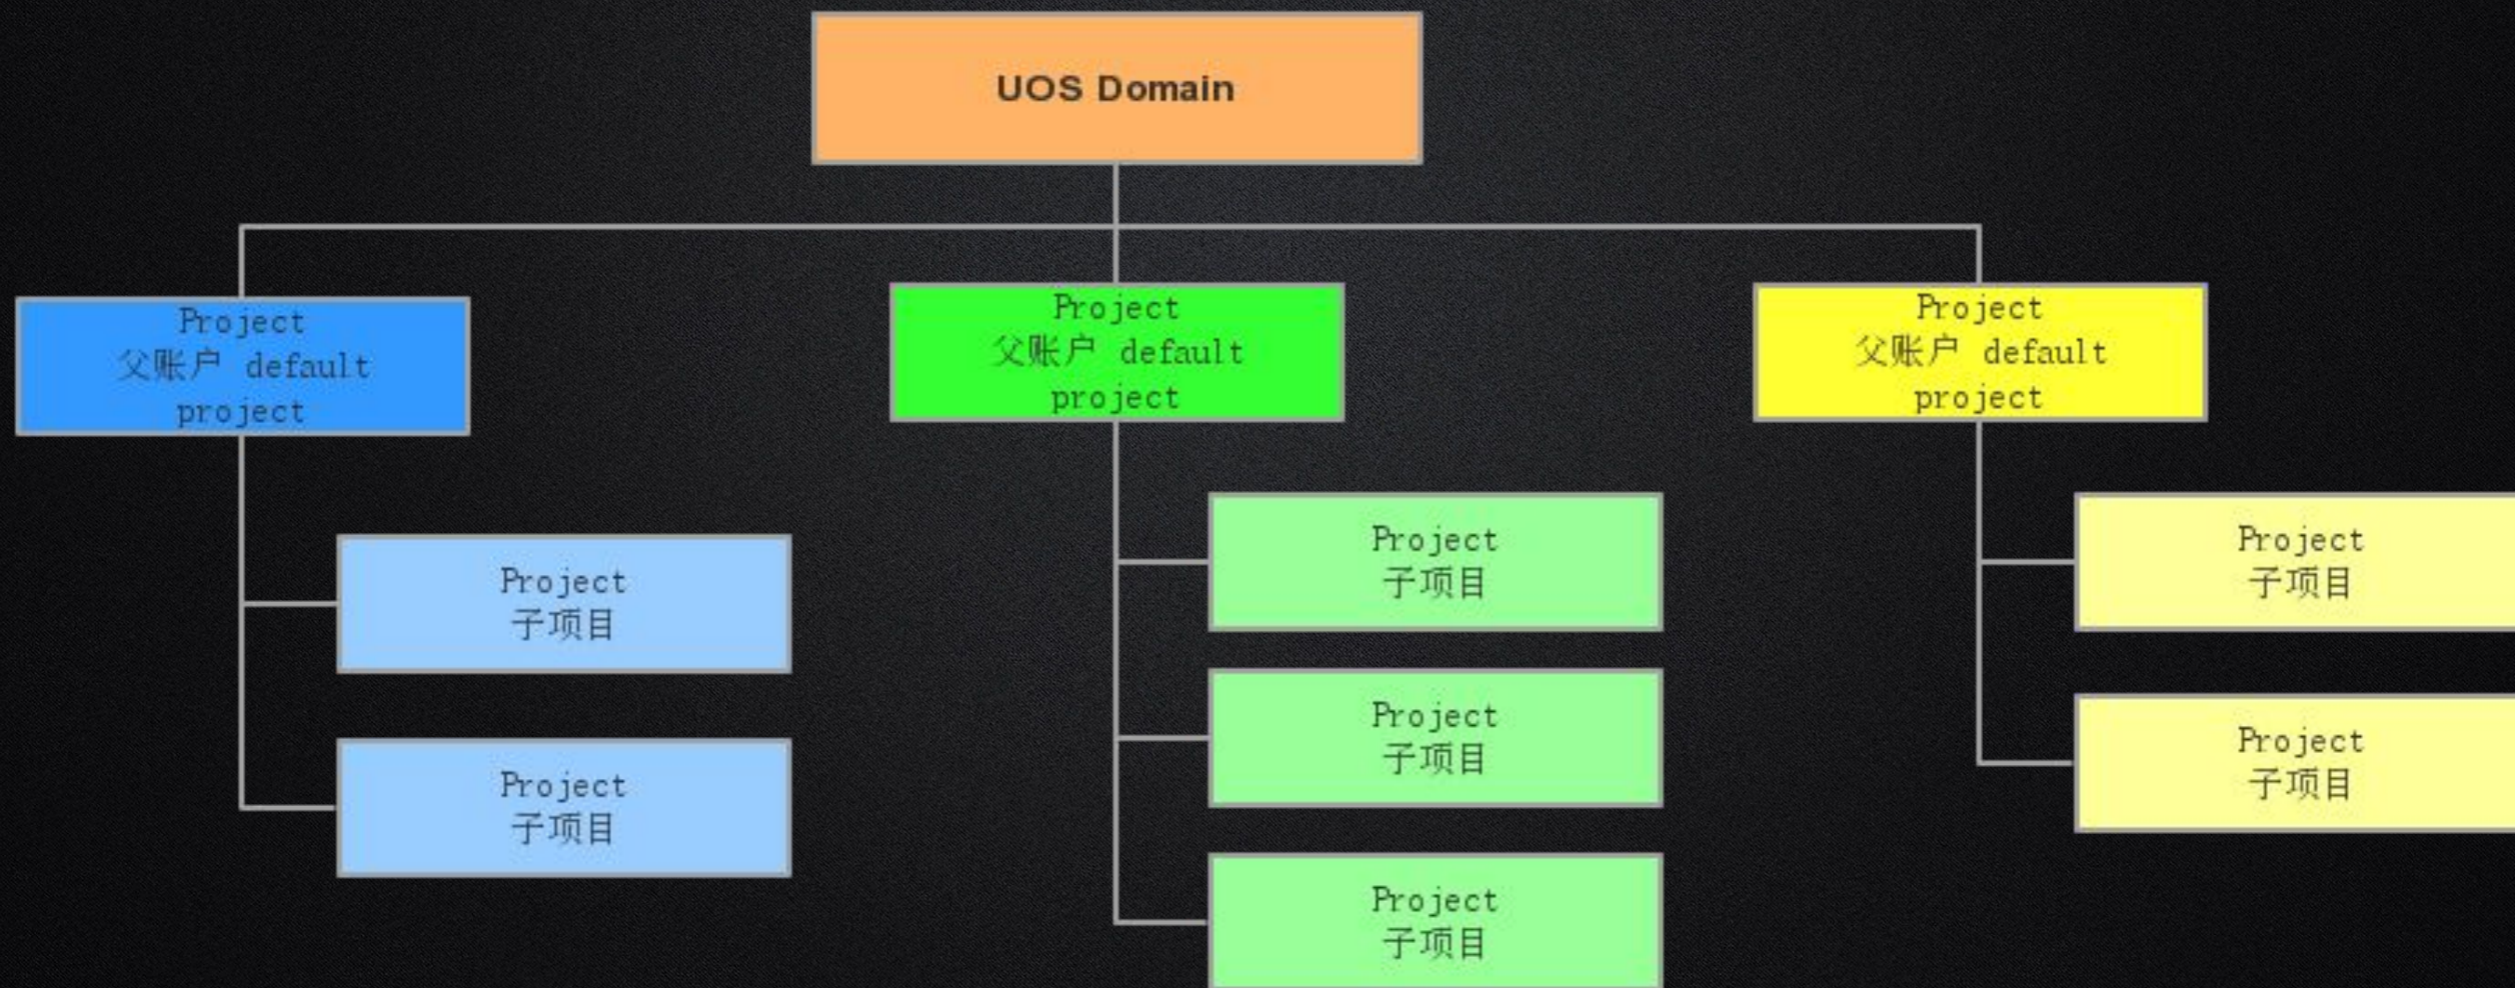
UOS Domain

Project
父账户 default
project

Project
子项目

Project
子项目

Project
父账户 default
project

Project
子项目

Project
子项目

Project
子项目

Project
父账户 default
project

Project
子项目

Project
子项目